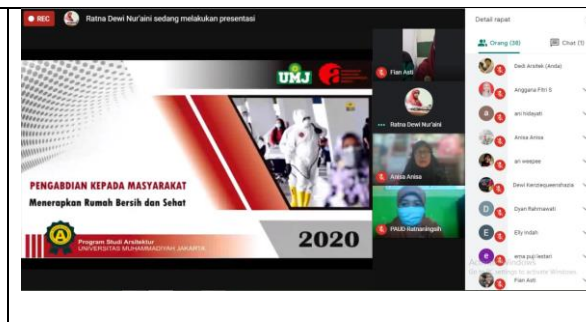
REC Ratna Dewi Nur'aini sedang melakukan presentasi

UMJ

PENGABDIAN KEPADA MASYARAKAT
Menerapkan Rumah Bersih dan Sehat

Program Studi Arsitektur
UNIVERSITAS MUHAMMADIYAH JAKARTA

2020

Fian Asti
Ratna Dewi Nur'aini
Anisa Anisa
PAUD Ratnaningsih

Detail rapat
Orang (38)
Chat (1)

Dedi Arsitek (Anda)
Anggana Fitri S
ari hidayah
Anisa Anisa
ari wespee
Dewi Kenziequeenshazia
Dyan Rahmawati
Elly Indah
erna puji lestari
Fian Asti

Activate Windows
Go to Settings to activate Windows.